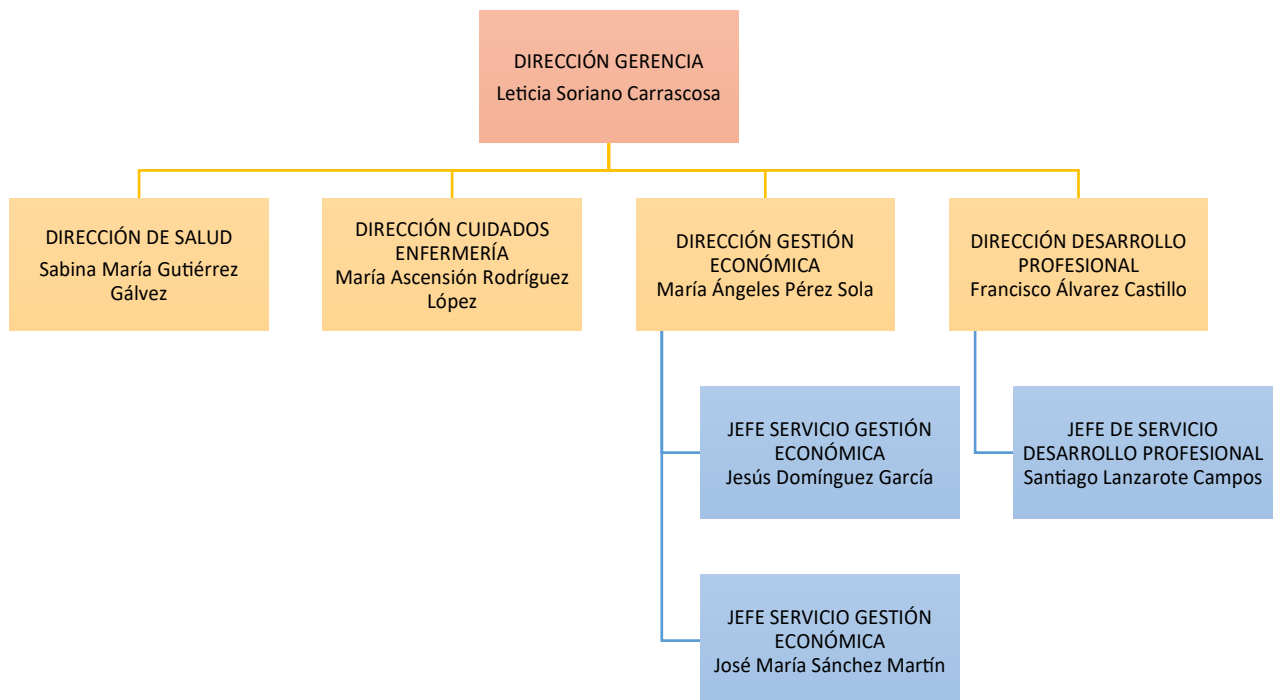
DIRECCIÓN GERENCIA
Leticia Soriano Carrascosa

DIRECCIÓN DE SALUD
Sabina María Gutiérrez Gálvez

DIRECCIÓN CUIDADOS ENFERMERÍA
María Ascensión Rodríguez López

DIRECCIÓN GESTIÓN ECONÓMICA
María Ángeles Pérez Sola

DIRECCIÓN DESARROLLO PROFESIONAL
Francisco Álvarez Castillo

JEFE SERVICIO GESTIÓN ECONÓMICA
Jesús Domínguez García

JEFE DE SERVICIO DESARROLLO PROFESIONAL
Santiago Lanzarote Campos

JEFE SERVICIO GESTIÓN ECONÓMICA
José María Sánchez Martín